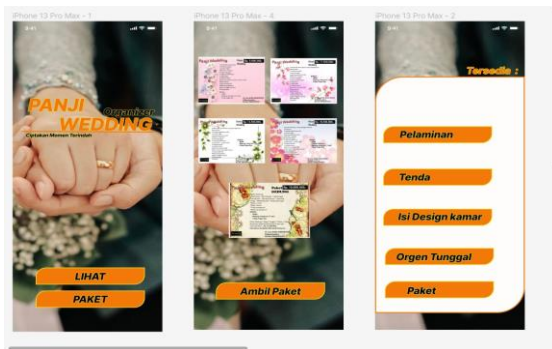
iPhone 13 Pro Max - 1

PANJI WEDDING Organizer

Ciptakan Momen Terindah

LIHAT

PAKET

iPhone 13 Pro Max - 4

Panji Wedding

Panji Wedding

Panji Wedding

Panji Wedding

Paket

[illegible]

Ambil Paket

iPhone 13 Pro Max - 2

Tersedia :

Pelaminan

Tenda

Isi Design kamar

Orgen Tunggal

Paket